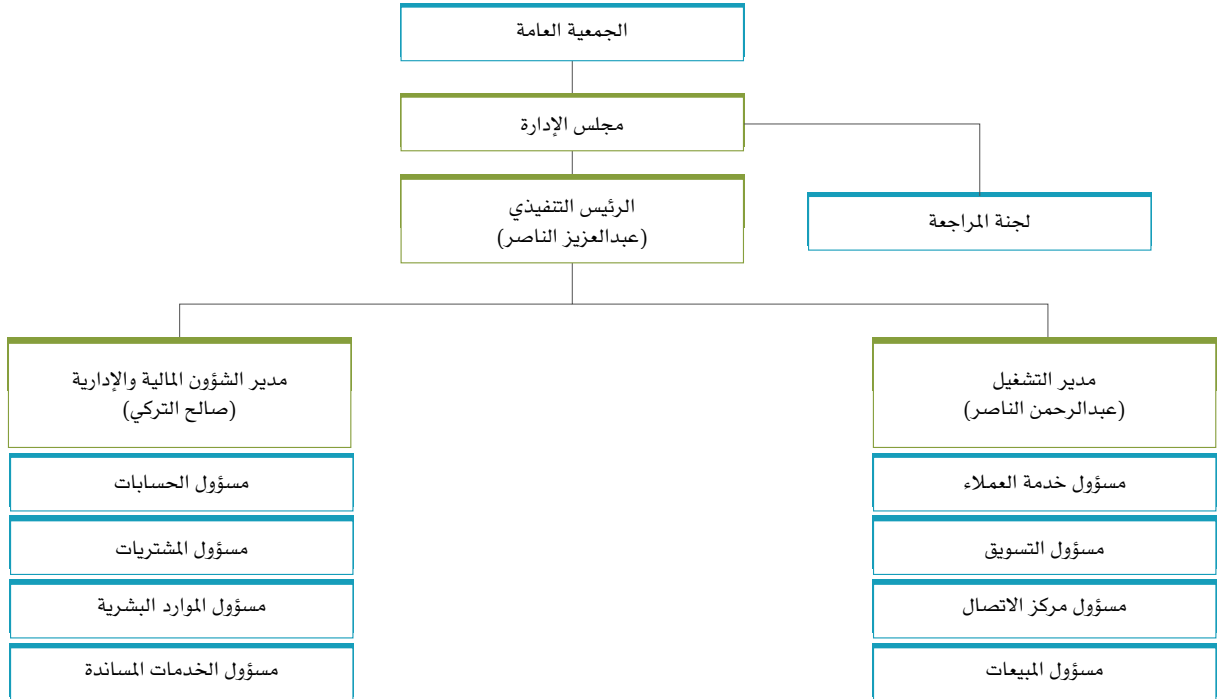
الجمعية العامة

مجلس الإدارة

الرئيس التنفيذي
(عبدالعزيز الناصر)

لجنة المراجعة

مدير التشغيل
(عبدالرحمن الناصر)

مسؤول خدمة العملاء

مسؤول التسويق

مسؤول مركز الاتصال

مسؤول المبيعات

مدير الشؤون المالية والإدارية
(صالح التركي)

مسؤول الحسابات

مسؤول المشتريات

مسؤول الموارد البشرية

مسؤول الخدمات المساندة